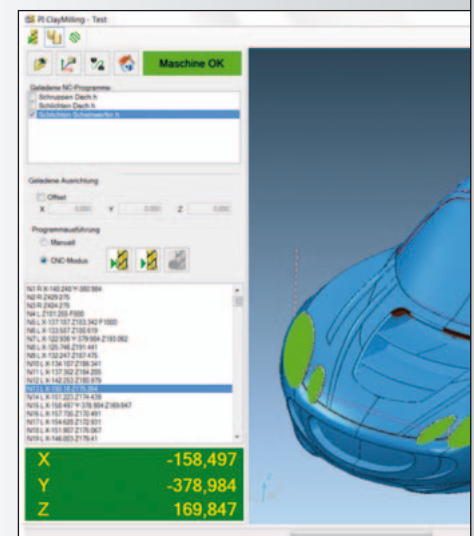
PI ClayMilling - Test

Maschine OK

Geladene NC-Programme
Schruppen Dach.h
Schlichten Dach.h
Schlichten Scheinwerfer.h

Geladene Ausrichtung
Offset
X 0.000 Y 0.000 Z 0.000

Programmausführung
Manuell
CNC-Modus

N1 R X-140.240 Y-380.984
N2 R Z429.275
N3 R Z424.275
N4 L Z151.255 F000
N5 L X-137.107 Z163.342 F1000
N6 L X-133.507 Z158.619
N7 L X-122.936 Y-379.904 Z160.062
N8 L X-105.746 Z191.441
N9 L X-132.247 Z167.475
N10 L X-134.167 Z186.341
N11 L X-137.362 Z184.255
N12 L X-142.253 Z180.979
N13 L X-150.18 Z176.354
N14 L X-157.223 Z174.439
N15 L X-158.497 Y-378.984 Z169.847
N16 L X-157.736 Z170.491
N17 L X-154.626 Z172.631
N18 L X-152.113 Z176.067
N19 L X-146.003 Z176.41

X -158,497
Y -378,984
Z 169,847